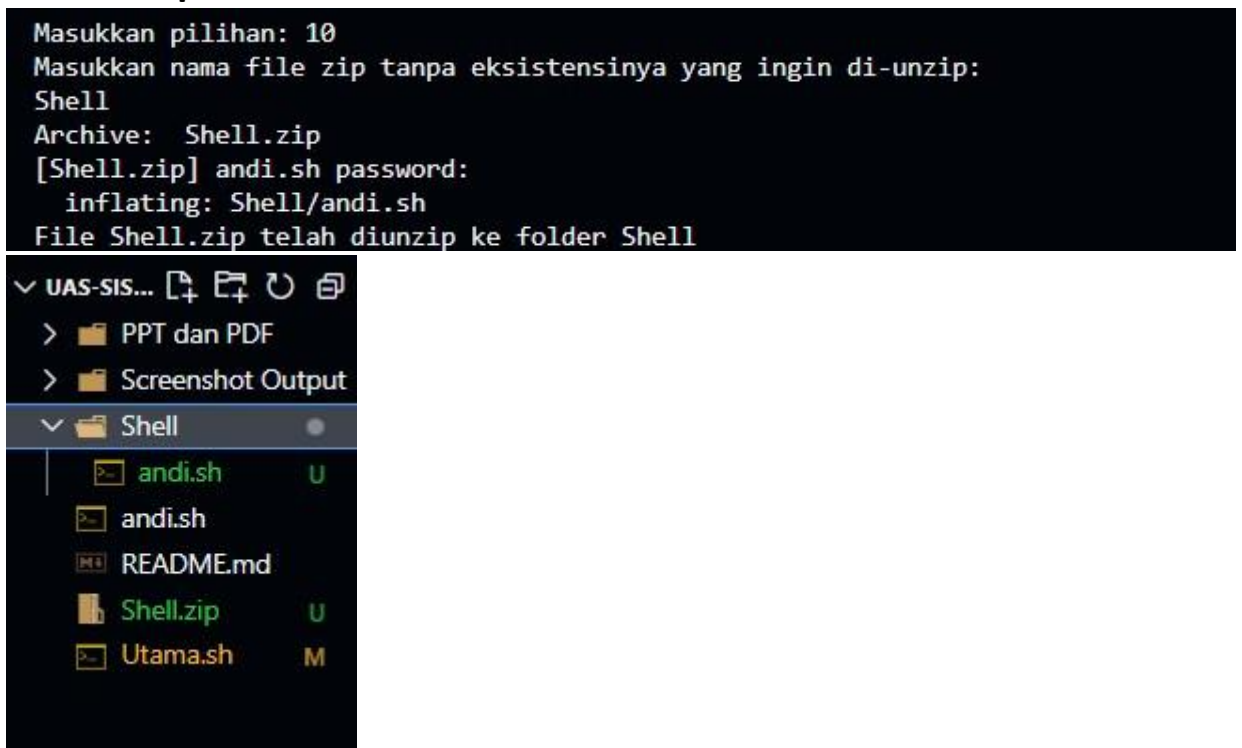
Masukkan pilihan: 10
Masukkan nama file zip tanpa eksistensinya yang ingin di-unzip:
Shell
Archive:  Shell.zip
[Shell.zip] andi.sh password:
  inflating: Shell/andi.sh
File Shell.zip telah diunzip ke folder Shell

UAS-SIS...
PPT dan PDF
Screenshot Output
Shell
andi.sh U
andi.sh
README.md
Shell.zip U
Utama.sh M